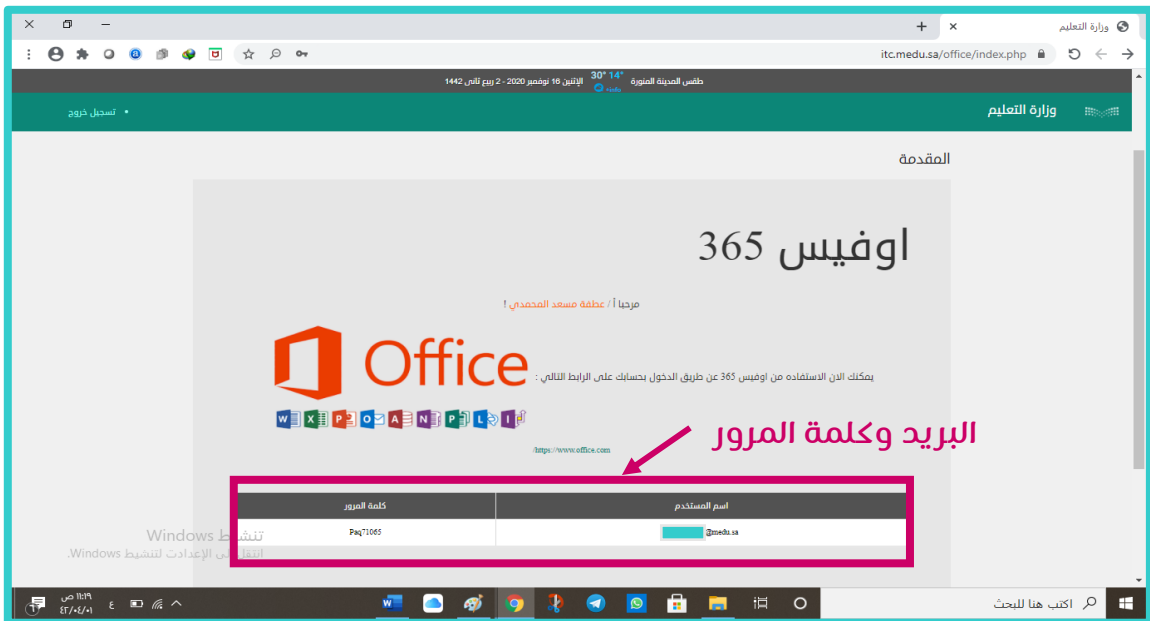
وزارة التعليم
itc.medu.sa/office/index.php

طقس المدينة المنورة 30° 14°
الإثنين 16 نوفمبر 2020 - 2 ربيع ثاني 1442

وزارة التعليم
• تسجيل خروج

المقدمة

اوفيس 365

مرحبا أ / عطفة مسعد المحمدي !

يمكنك الان الاستفاده من اوفيس 365 عن طريق الدخول بحسابك على الرابط التالي :

Office

https://www.office.com/

البريد وكلمة المرور

| اسم المستخدم | كلمة المرور |
|---|---|
| @medu.sa | Paq71065 |

تنشيط Windows
انتقل إلى الإعدادات لتنشيط Windows.

اكتب هنا للبحث
١١:١٩ ص
٤٢/٠٤/٠١
ع